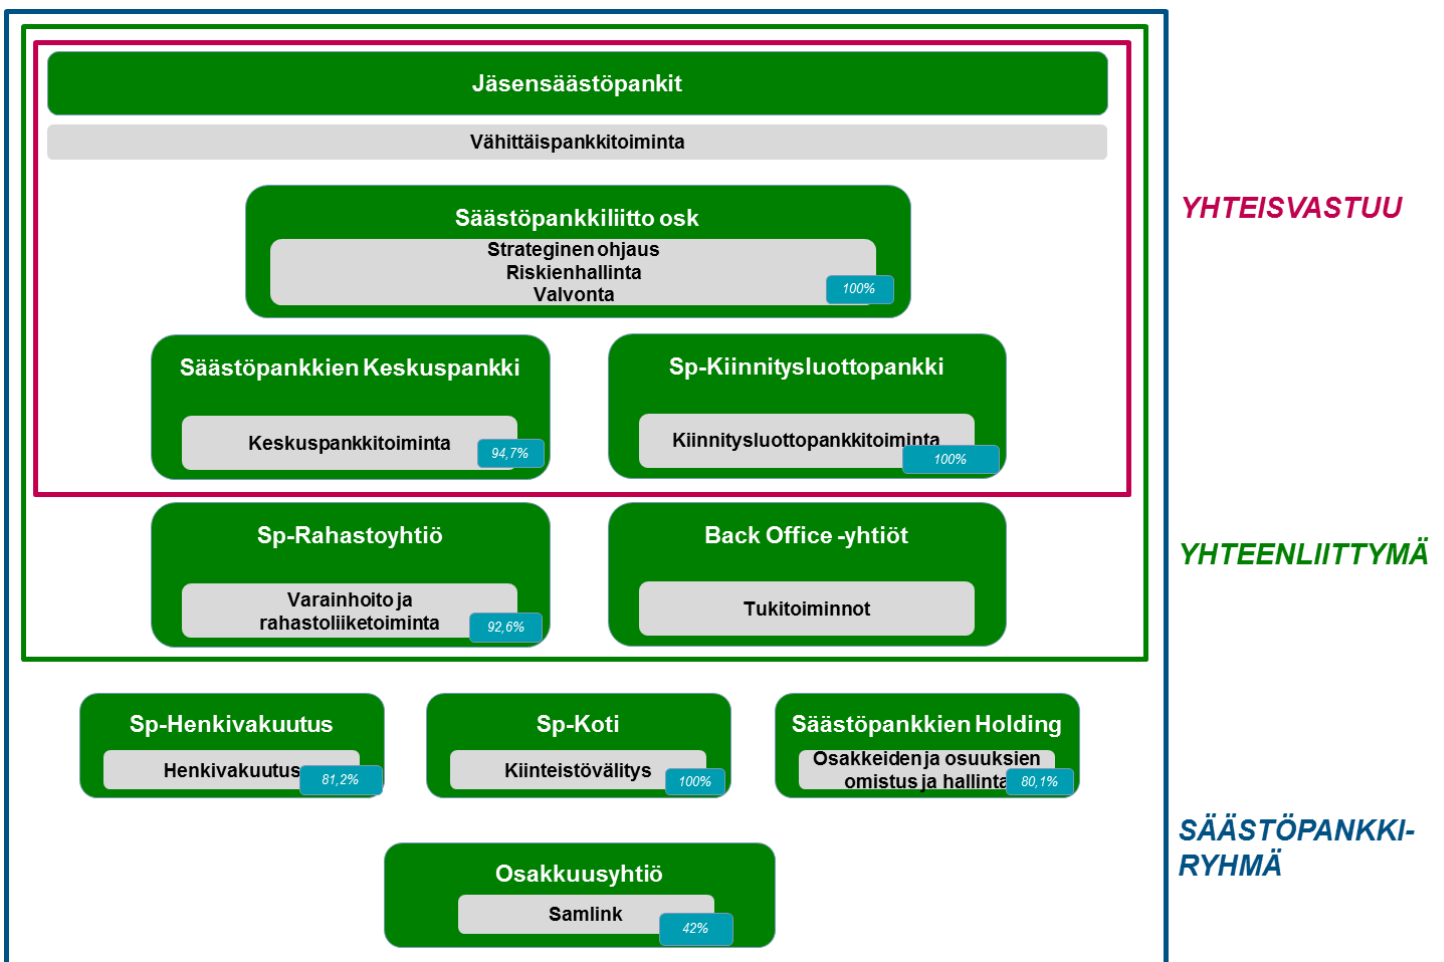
Jäsensäästöpankit

Vähittäispankkitoiminta

Säästöpankkiliitto osk

Strateginen ohjaus
Riskienhallinta
Valvonta

100%

YHTEISVASTUU

Säästöpankkien Keskuspankki

Keskuspankkitoiminta

94,7%

Sp-Kiinnitysluottopankki

Kiinnitysluottopankkitoiminta

100%

Sp-Rahastoyhtiö

Varainhoito ja rahastoliiketoiminta

92,6%

Back Office -yhtiöt

Tukitoiminnot

YHTEENLIITTYMÄ

Sp-Henkivakuutus

Henkivakuutus

81,2%

Sp-Koti

Kiinteistövälitys

100%

Säästöpankkien Holding

Osakkeiden ja osuuksien omistus ja hallinta

80,1%

SÄÄSTÖPANKKI-RYHMÄ

Osakkuusyhtiö

Samlink

42%